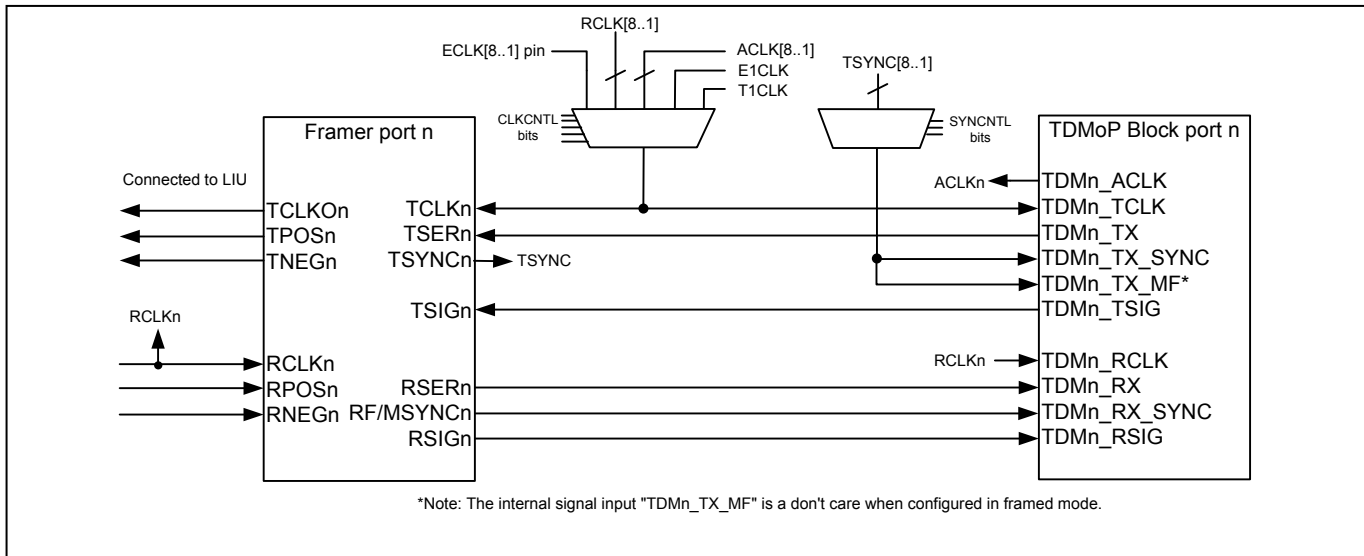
RCLK[8..1]
ECLK[8..1] pin
ACLK[8..1]
E1CLK
T1CLK
TSYNC[8..1]
CLKCNTL bits
SYNCNTL bits
Framer port n
TDMoP Block port n
Connected to LIU
TCLKOn
TPOSn
TNEGn
TCLKn
TSERn
TSYNCn
TSYNC
TSIGn
ACLKn
TDMn_ACLK
TDMn_TCLK
TDMn_TX
TDMn_TX_SYNC
TDMn_TX_MF*
TDMn_TSIG
RCLKn
RCLKn
RPOSn
RNEGn
RSERn
RF/MSYNCn
RSIGn
RCLKn
TDMn_RCLK
TDMn_RX
TDMn_RX_SYNC
TDMn_RSIG
*Note: The internal signal input "TDMn_TX_MF" is a don't care when configured in framed mode.